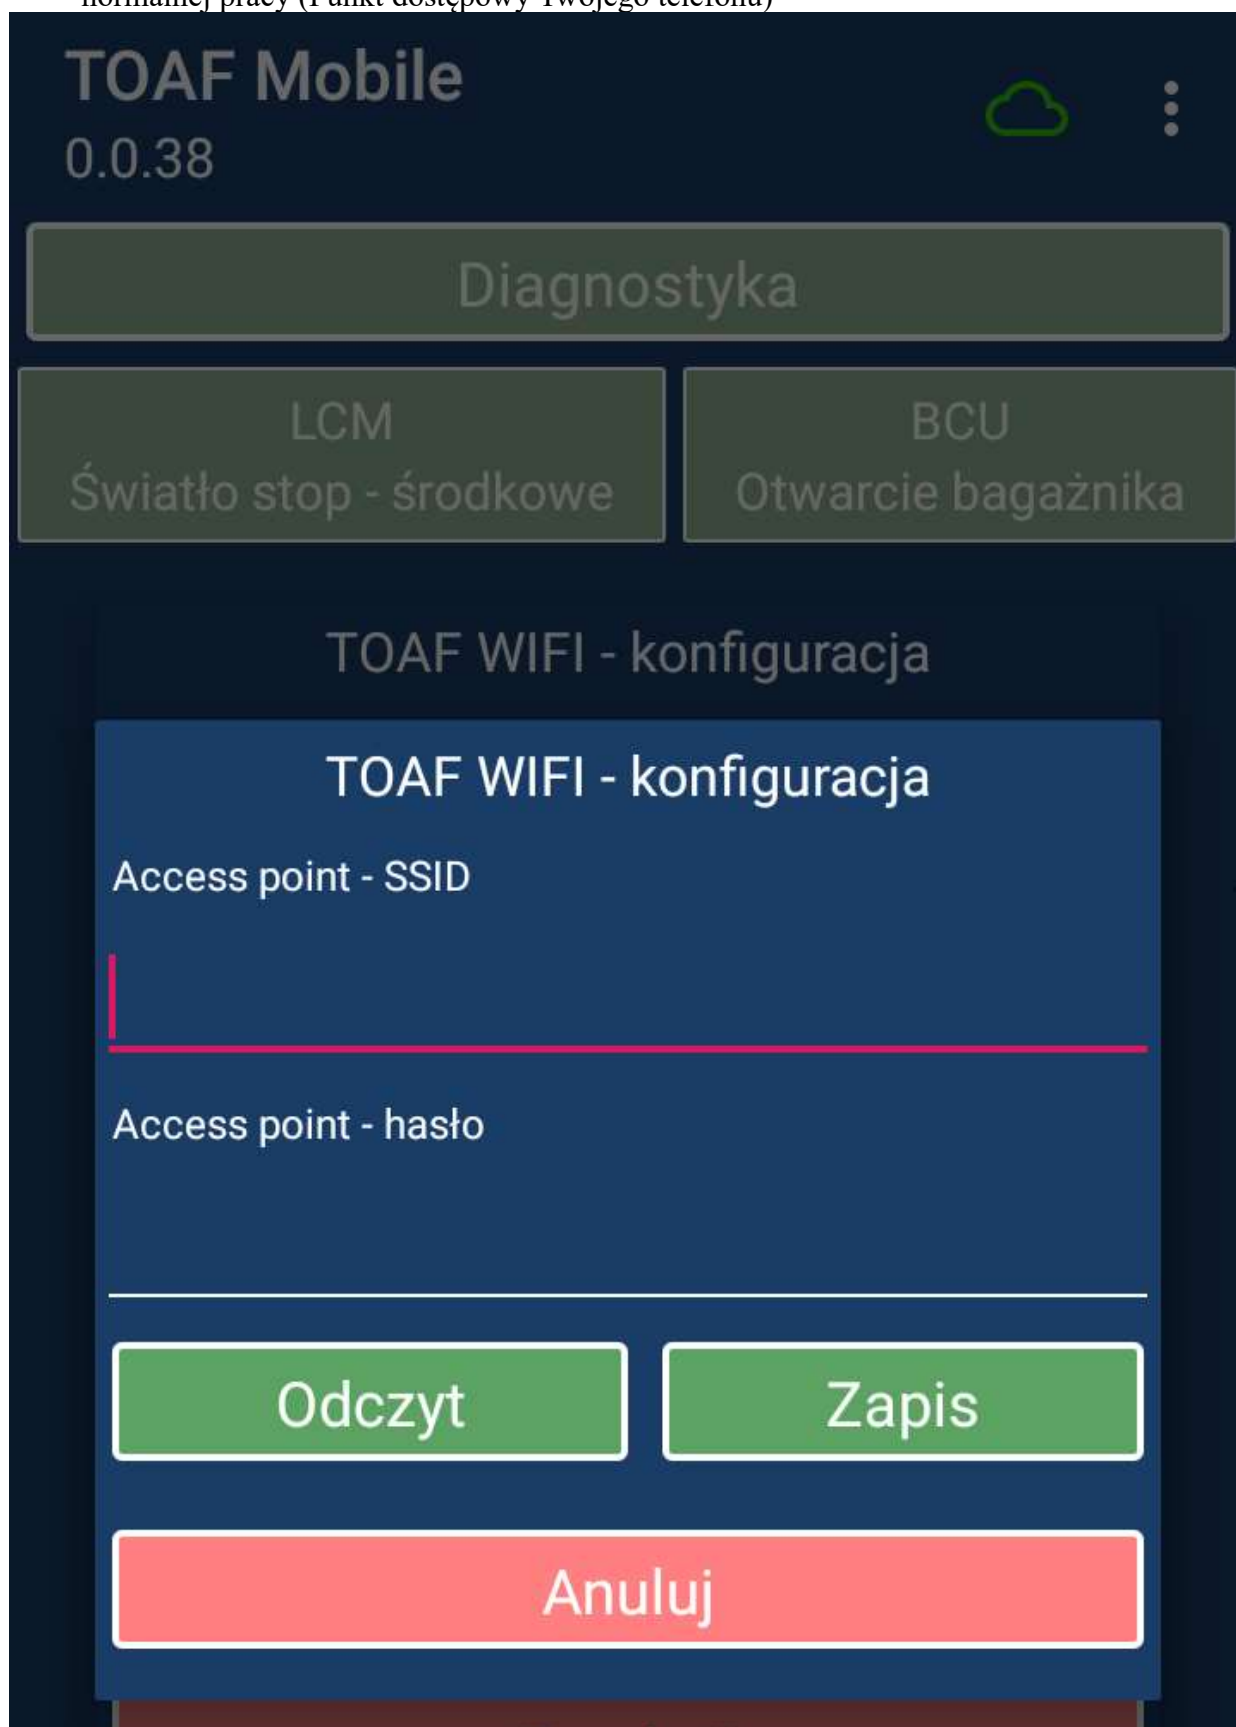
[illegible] pracy (Punkt dostępowy Twojego telefonu)

TOAF Mobile
0.0.38

Diagnostyka

LCM
Światło stop - środkowe

BCU
Otwarcie bagażnika

TOAF WIFI - konfiguracja

TOAF WIFI - konfiguracja

Access point - SSID

Access point - hasło

Odczyt

Zapis

Anuluj